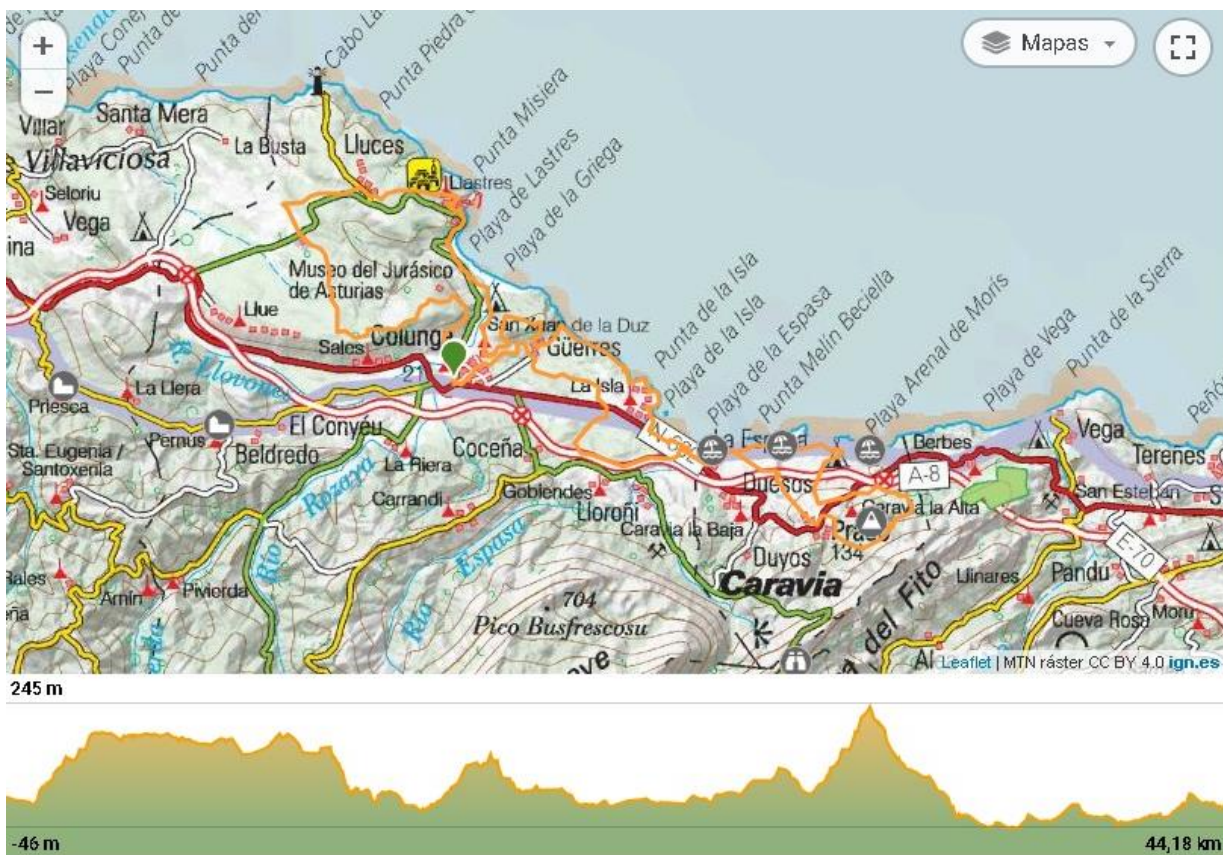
+
−
Mapas

Playa Conej
Punta de
Punta del
Cabo La
Punta Piedra
Santa Mera
Villar
Villaviciosa
La Busta
Lluces
Punta Misiera
Lastres
Playa de Lastres
Playa de la Griega
Seloriu
Vega
ina
Museo del Jurásico de Asturias
Llue
Colunga
San Xuan de la Duz
Güerres
Sales
21
Punta de la Isla
Playa de la Isla
La Isla
Playa de la Espasa
Punta Melín Beciella
Playa Arenal de Morís
Playa de Vega
Punta de la Sierra
Peñó
Priesca
La Llera
R. Llovones
El Conyéu
Pernus
Sta. Eugenia / Santoxenia
Beldredo
Rozaya
La Riera
Coceña
N-632
La Espasa
Berbes
Vega
Terenes
A-8
Carrandi
Goblendes
Lloroñi
Duesos
Caravia la Alta
San Esteban
Caravia la Baja
Prado
134
E-70
Rales
eña
Amín
Pivierda
Río
Río Espasa
704
Pico Busfrescosu
Duyos
Caravia
del Fito
Llinares
Pandu
Cueva Rosa
Moru
Leaflet | MTN ráster CC BY 4.0 ign.es
245 m
-46 m
44,18 km